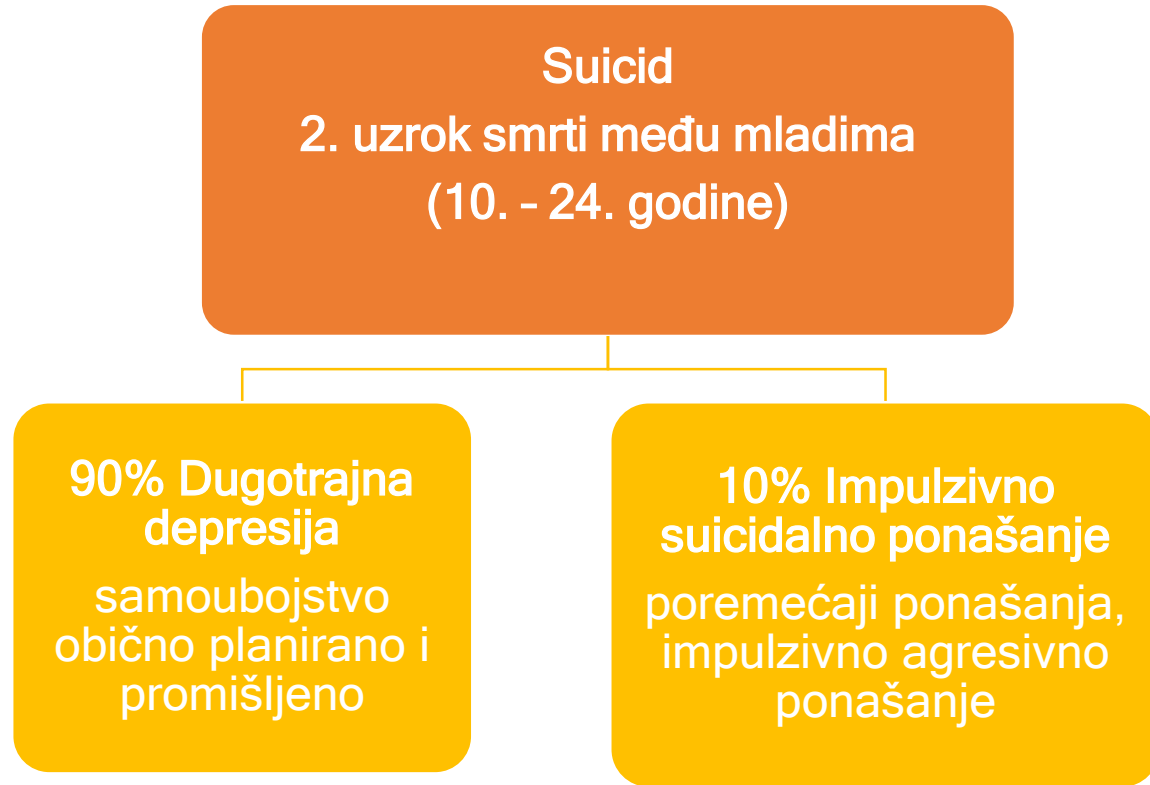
Suicid
2. uzrok smrti među mladima
(10. – 24. godine)

90% Dugotrajna depresija
samoubojstvo obično planirano i promišljeno

10% Impulzivno suicidalno ponašanje
poremećaji ponašanja, impulzivno agresivno ponašanje